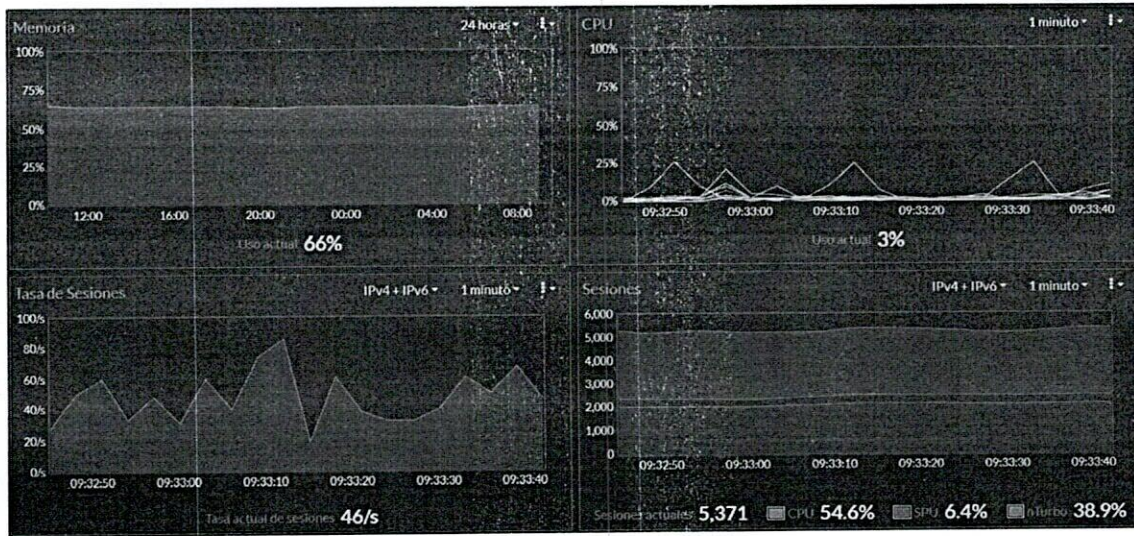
Memoria
24 horas

100%
75%
50%
25%
0%
12:00 16:00 20:00 00:00 04:00 08:00
Uso actual 66%

CPU
1 minuto

100%
75%
50%
25%
0%
09:32:50 09:33:00 09:33:10 09:33:20 09:33:30 09:33:40
Uso actual 3%

Tasa de Sesiones
IPv4 + IPv6
1 minuto

100/s
80/s
60/s
40/s
20/s
0/s
09:32:50 09:33:00 09:33:10 09:33:20 09:33:30 09:33:40
Tasa actual de sesiones 46/s

Sesiones
IPv4 + IPv6
1 minuto

6,000
5,000
4,000
3,000
2,000
1,000
0
09:32:50 09:33:00 09:33:10 09:33:20 09:33:30 09:33:40
Sesiones actuales 5,371 CPU 54.6% SPU 6.4% nTurbo 38.9%